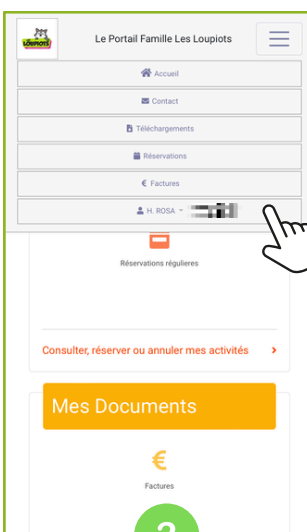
LOUPIOTS

Le Portail Famille Les Loupiots

Accueil

Contact

Téléchargements

Réservations

€ Factures

H. ROSA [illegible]

Réservations régulières

Consulter, réserver ou annuler mes activités ›

Mes Documents

€

Factures

2